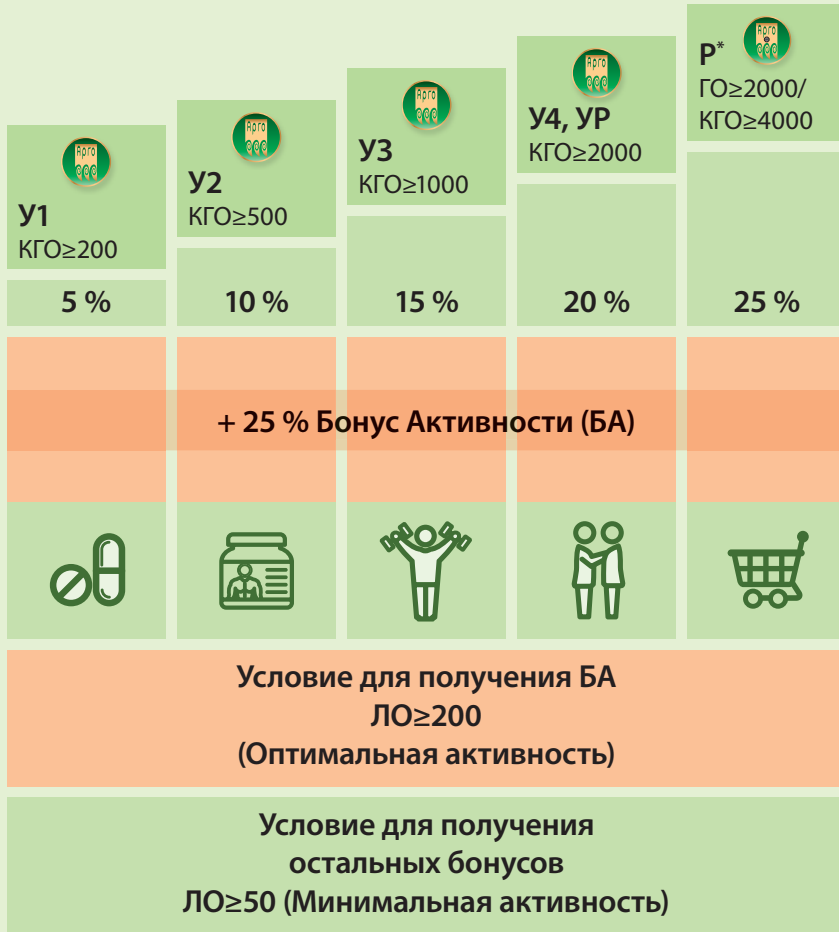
Арго
У1
КГО≥200

Арго
У2
КГО≥500

Арго
У3
КГО≥1000

Арго
У4, УР
КГО≥2000

Арго
Р*
ГО≥2000/
КГО≥4000

| 5 % | 10 % | 15 % | 20 % | 25 % |
|---|---|---|---|---|

+ 25 % Бонус Активности (БА)

Условие для получения БА
ЛО≥200
(Оптимальная активность)

Условие для получения
остальных бонусов
ЛО≥50 (Минимальная активность)